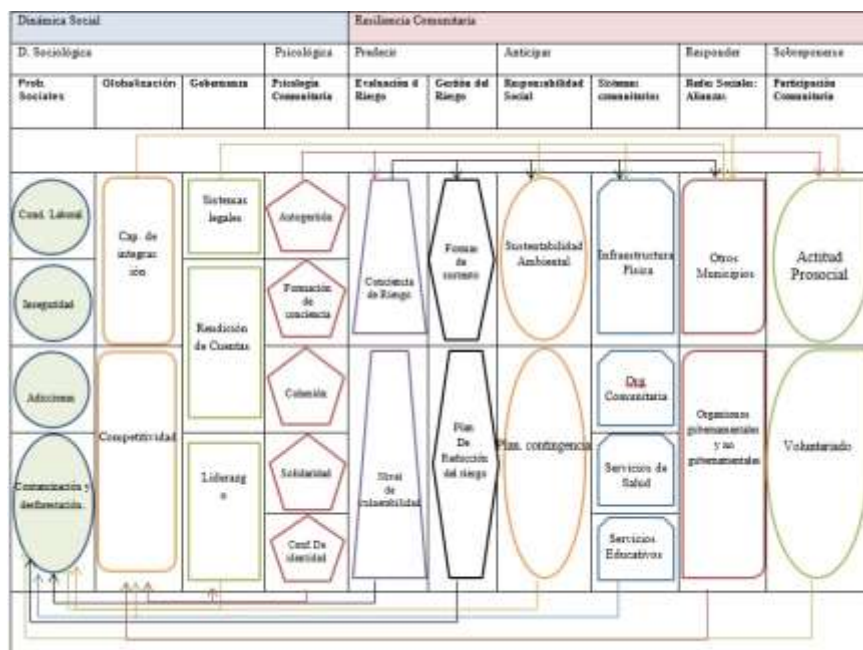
Dinámica Social

Resiliencia Comunitaria

D. Sociológica

Psicológica

Predecir

Anticipar

Responder

Sobreponerse

Prob. Sociales

Globalización

Gobernanza

Psicología Comunitaria

Evaluación d Riesgo

Gestión del Riesgo

Responsabilidad Social

Sistemas comunitarios

Redes Sociales: Alianzas

Participación Comunitaria

Cond. Laboral

Inseguridad

Adicciones

Comunicación y desforestación.

Cap. de integración

Competitividad

Sistemas legales

Rendición de Cuentas

Liderazgo

Autogestión

Formación de conciencia

Cohesión

Solidaridad

Conf. De identidad

Conciencia de Riesgo

Nivel de vulnerabilidad

Formas de sustento

Plan De Reducción del riesgo

Sustentabilidad Ambiental

Plan. contingencia

Infraestructura Física

Org. Comunitaria

Servicios de Salud

Servicios Educativos

Otros Municipios

Organismos gubernamentales y no gubernamentales

Actitud Prosocial

Voluntariado